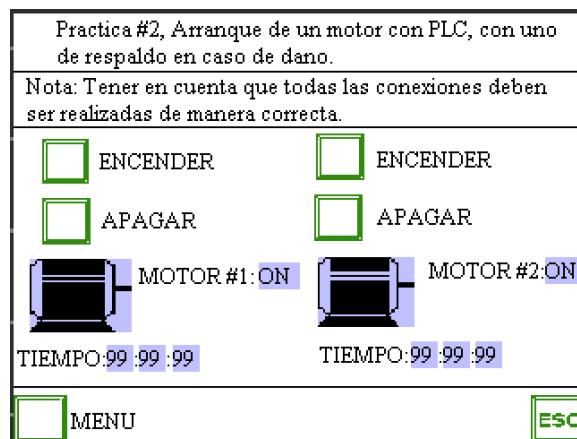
Practica #2, Arranque de un motor con PLC, con uno de respaldo en caso de dano.

Nota: Tener en cuenta que todas las conexiones deben ser realizadas de manera correcta.

ENCENDER

APAGAR

MOTOR #1: ON

TIEMPO:99 :99 :99

ENCENDER

APAGAR

MOTOR #2:ON

TIEMPO:99 :99 :99

MENU

ESC